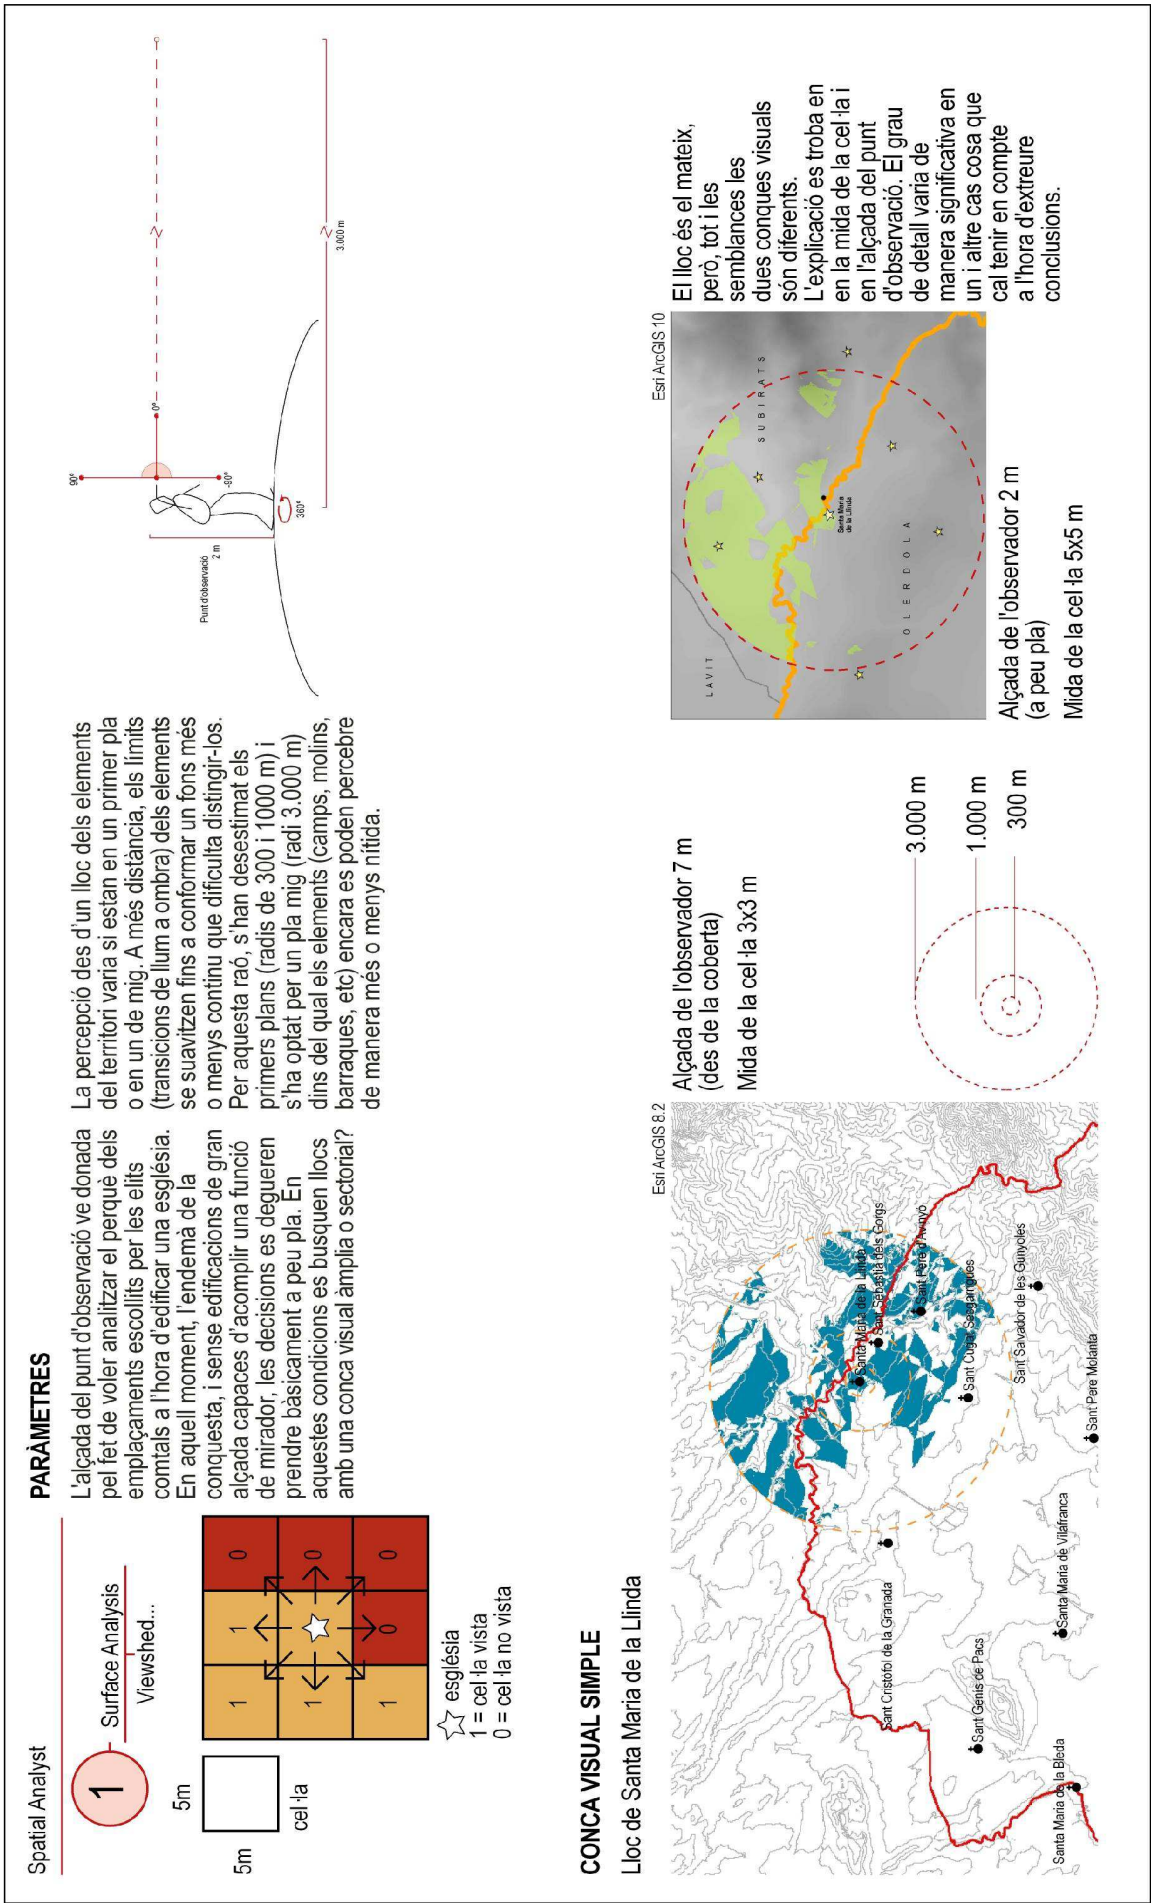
Spatial Analyst

1

Surface Analysis

Viewshed...

5m

5m

cel·la

| 1 | 1 | 0 |
|---|---|---|
| 1 | ☆ | 0 |
| 1 | 0 | 0 |

☆ església
1 = cel·la vista
0 = cel·la no vista

PARÀMETRES

L'alçada del punt d'observació ve donada pel fet de voler analitzar el perquè dels emplaçaments escollits per les elits comtals a l'hora d'edificar una església. En aquell moment, l'endemà de la conquesta, i sense edificacions de gran alçada capaces d'acomplir una funció de mirador, les decisions es degueren prendre bàsicament a peu pla. En aquestes condicions es busquen llocs amb una conca visual àmplia o sectorial?

La percepció des d'un lloc dels elements del territori varia si estan en un primer pla o en un de mig. A més distància, els límits (transicions de llum a ombra) dels elements se suavitzen fins a conformar un fons més o menys continu que dificulta distingir-los. Per aquesta raó, s'han desestimat els primers plans (radis de 300 i 1000 m) i s'ha optat per un pla mig (radi 3.000 m) dins del qual els elements (camps, molins, barraques, etc) encara es poden percebre de manera més o menys nítida.

90º

0º

-90º

360º

Punt d'observació 2 m

3.000 m

CONCA VISUAL SIMPLE

Lloc de Santa Maria de la Llinda

Esri ArcGIS 8.2

Santa Maria de la Bleda

Sant Genís de Pacs

Sant Cristòfol de la Granada

Santa Maria de Vilafranca

Sant Pere Molanta

Sant Salvador de les Gunyoles

Sant Cugat Sesgarrigues

Santa Maria de la Llinda

Sant Sebastià dels Gorgs

Sant Pere d'Avinyó

Alçada de l'observador 7 m (des de la coberta)

Mida de la cel·la 3x3 m

3.000 m

1.000 m

300 m

Esri ArcGIS 10

LAVIT

OLERDOLA

SUBIRATS

Santa Maria de la Llinda

Alçada de l'observador 2 m (a peu pla)

Mida de la cel·la 5x5 m

El lloc és el mateix, però, tot i les semblances les dues conques visuals són diferents. L'explicació es troba en en la mida de la cel·la i en l'alçada del punt d'observació. El grau de detall varia de manera significativa en un i altre cas cosa que cal tenir en compte a l'hora d'extreure conclusions.